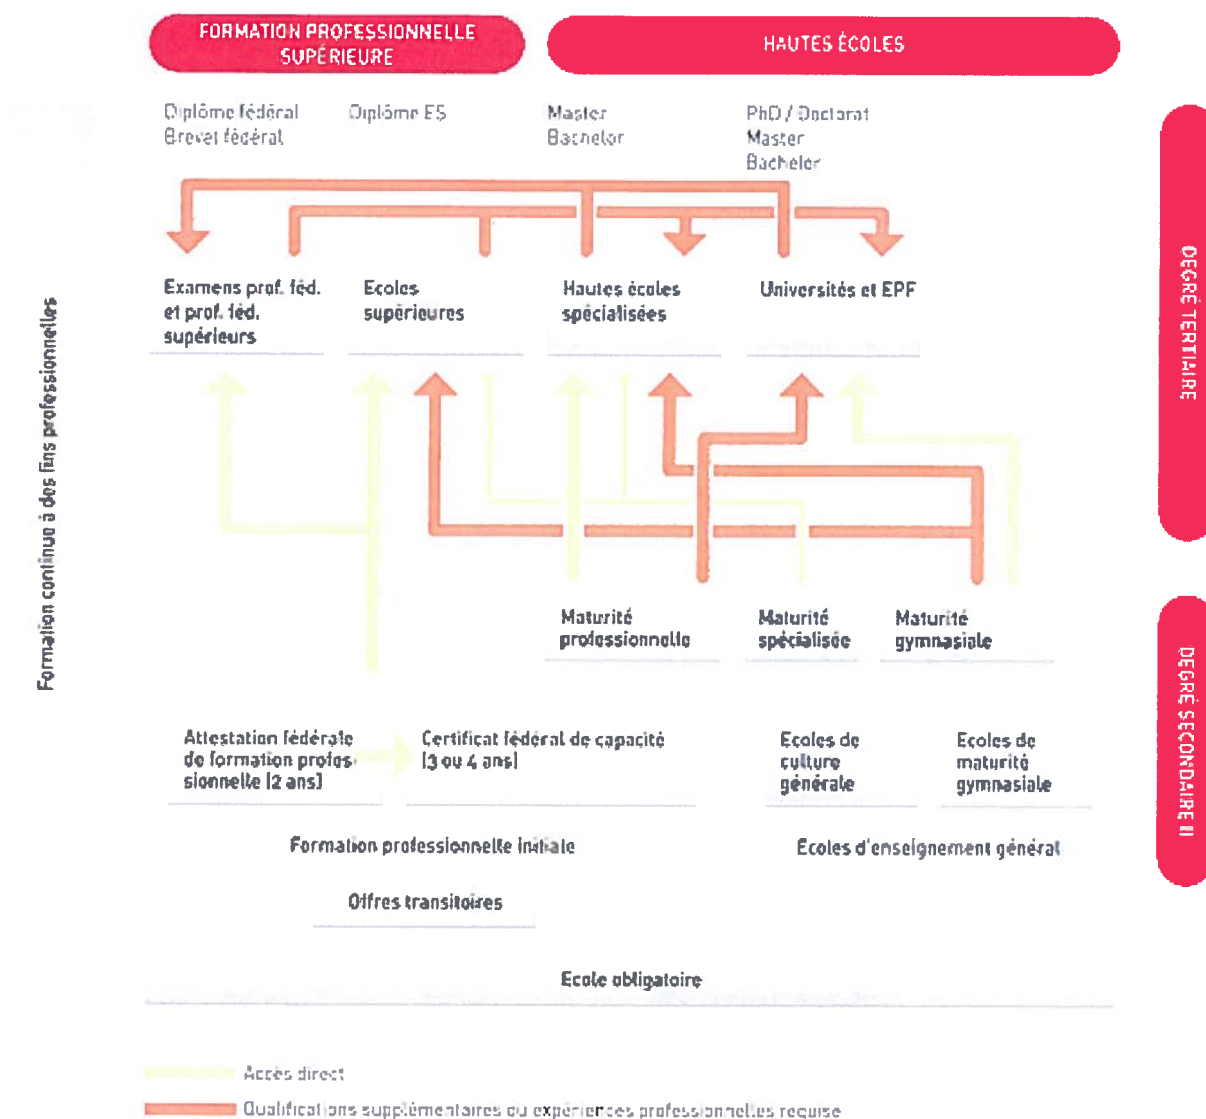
FORMATION PROFESSIONNELLE SUPÉRIEURE

HAUTES ÉCOLES

Diplôme fédéral
Brevet fédéral

Diplôme ES

Master
Bachelor

PhD / Doctorat
Master
Bachelor

DEGRÉ TERTIAIRE

Formation continue à des fins professionnelles

Examens prof. féd. et prof. féd. supérieurs

Ecoles supérieures

Hautes écoles spécialisées

Universités et EPF

Maturité professionnelle

Maturité spécialisée

Maturité gymnasiale

DEGRÉ SECONDAIRE II

Attestation fédérale de formation professionnelle (2 ans)

Certificat fédéral de capacité (3 ou 4 ans)

Ecoles de culture générale

Ecoles de maturité gymnasiale

Formation professionnelle initiale

Ecoles d'enseignement général

Offres transitoires

Ecole obligatoire

Accès direct

Qualifications supplémentaires ou expériences professionnelles requise